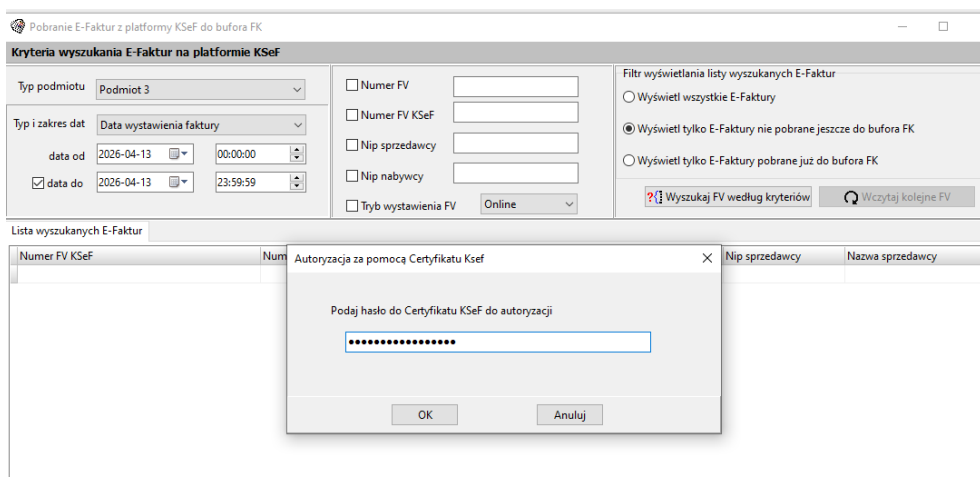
Pobranie E-Faktur z platformy KSeF do bufora FK

Kryteria wyszukania E-Faktur na platformie KSeF

Typ podmiotu
Podmiot 3

Typ i zakres dat
Data wystawienia faktury

data od
2026-04-13
00:00:00

data do
2026-04-13
23:59:59

Numer FV

Numer FV KSeF

Nip sprzedawcy

Nip nabywcy

Tryb wystawienia FV
Online

Filtr wyświetlania listy wyszukanych E-Faktur

Wyświetl wszystkie E-Faktury

Wyświetl tylko E-Faktury nie pobrane jeszcze do bufora FK

Wyświetl tylko E-Faktury pobrane już do bufora FK

Wyszukaj FV według kryteriów

Wczytaj kolejne FV

Lista wyszukanych E-Faktur

| Numer FV KSeF | Num | Nip sprzedawcy | Nazwa sprzedawcy |
|---|---|---|---|

Autoryzacja za pomocą Certyfikatu Ksef

Podaj hasło do Certyfikatu KSeF do autoryzacji

•••••••••••••••••

OK

Anuluj